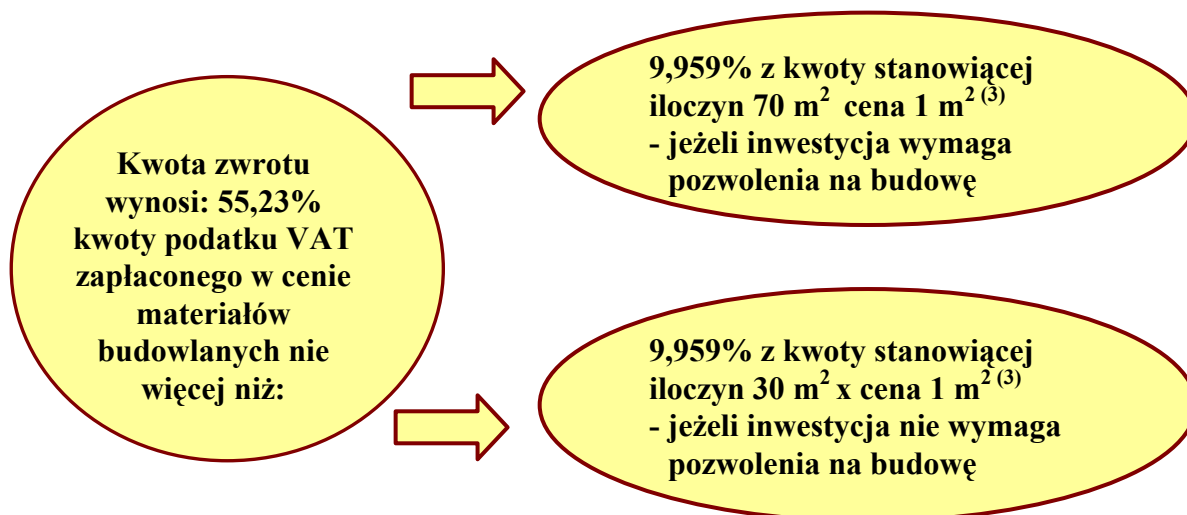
Kwota zwrotu wynosi: 55,23% kwoty podatku VAT zapłaconego w cenie materiałów budowlanych nie więcej niż:

9,959% z kwoty stanowiącej iloczyn 70 $m^2$ cena 1 $m^{2\,(3)}$
- jeżeli inwestycja wymaga pozwolenia na budowę

9,959% z kwoty stanowiącej iloczyn 30 $m^2$ x cena 1 $m^{2\,(3)}$
- jeżeli inwestycja nie wymaga pozwolenia na budowę